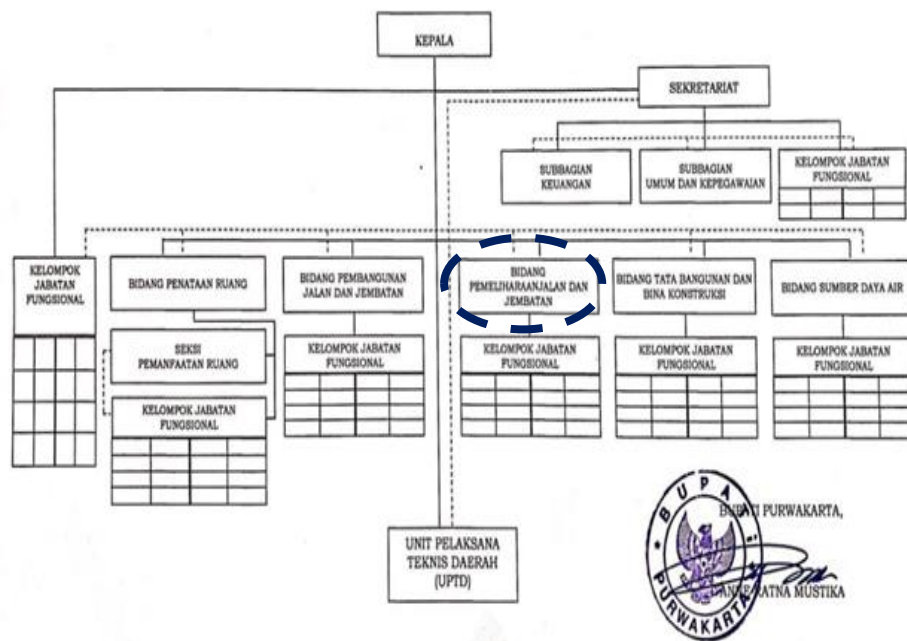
KEPALA

SEKRETARIAT

SUBBAGIAN KEUANGAN

SUBBAGIAN UMUM DAN KEPEGAWAIAN

KELOMPOK JABATAN FUNGSIONAL

KELOMPOK JABATAN FUNGSIONAL

BIDANG PENATAAN RUANG

SEKSI PEMANFAATAN RUANG

KELOMPOK JABATAN FUNGSIONAL

BIDANG PEMBANGUNAN JALAN DAN JEMBATAN

KELOMPOK JABATAN FUNGSIONAL

BIDANG PEMELIHARAANJALAN DAN JEMBATAN

KELOMPOK JABATAN FUNGSIONAL

BIDANG TATA BANGUNAN DAN BINA KONSTRUKSI

KELOMPOK JABATAN FUNGSIONAL

BIDANG SUMBER DAYA AIR

KELOMPOK JABATAN FUNGSIONAL

UNIT PELAKSANA TEKNIS DAERAH (UPTD)

BUPATI PURWAKARTA

B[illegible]TI PURWAKARTA,

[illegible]ATNA MUSTIKA